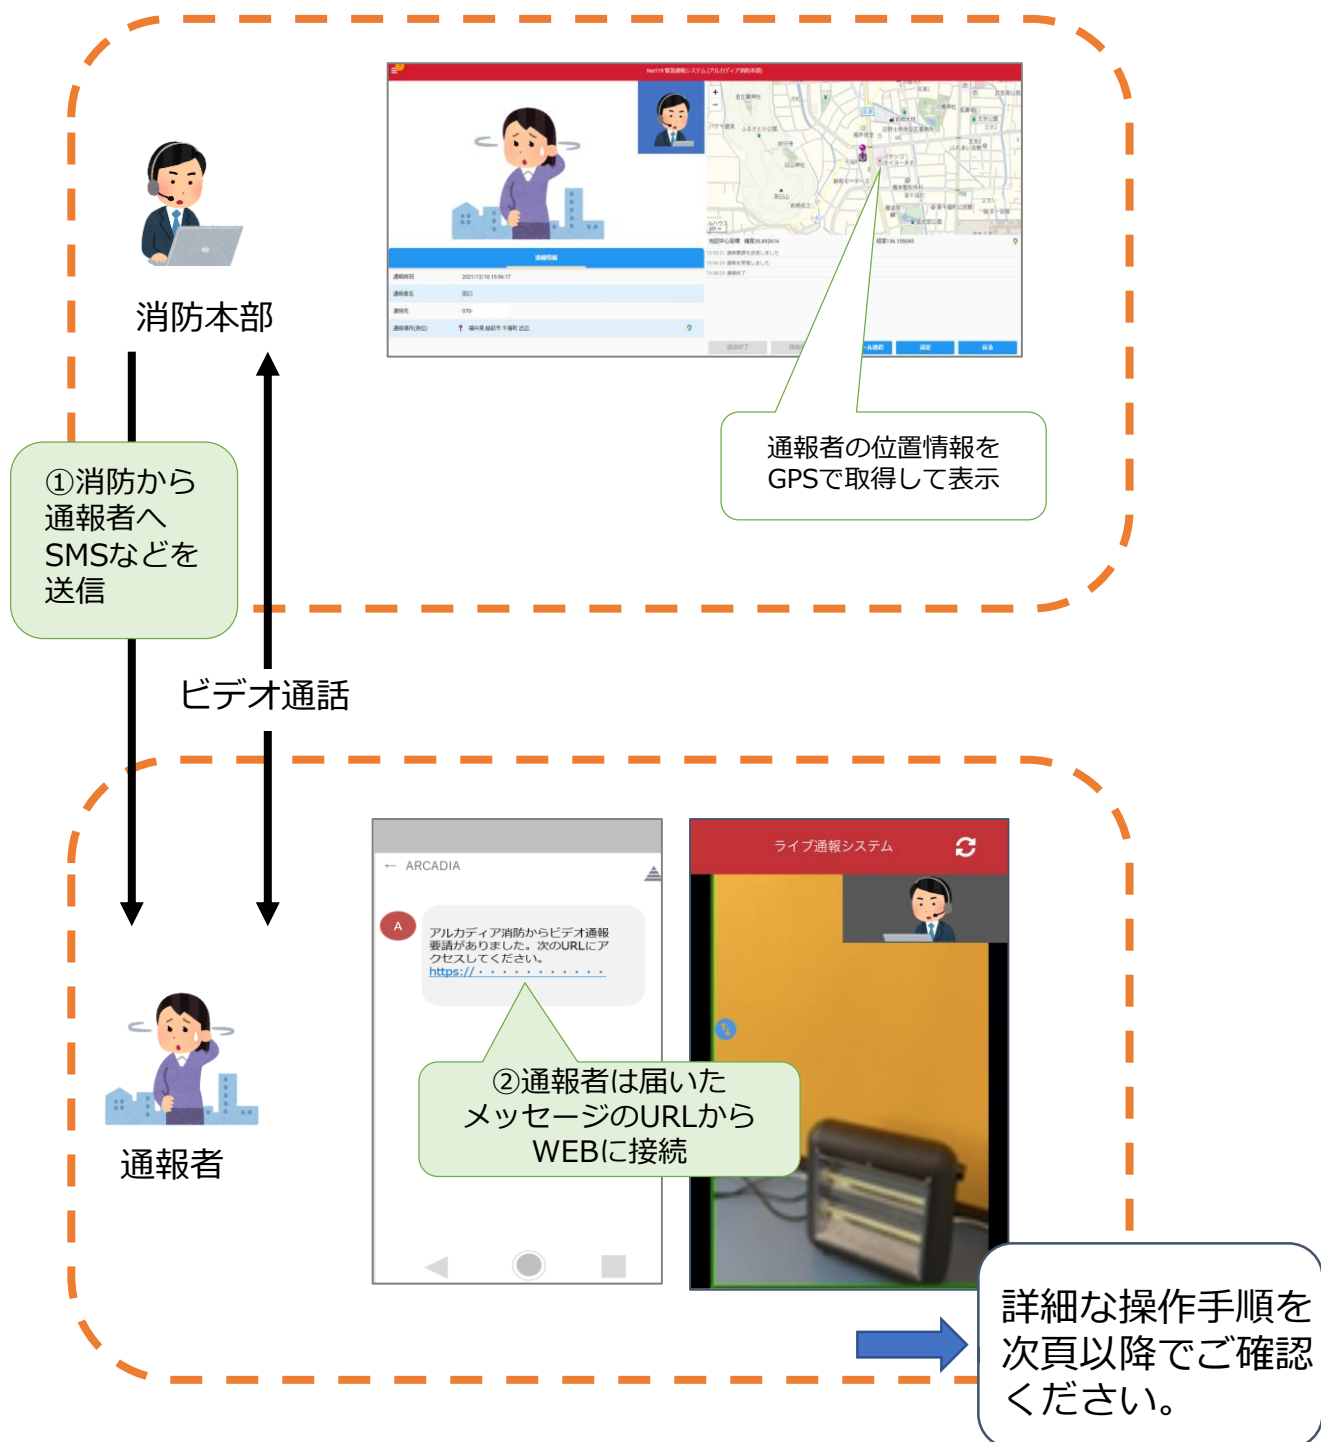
消防本部

①消防から通報者へSMSなどを送信

ビデオ通話

通報者の位置情報をGPSで取得して表示

← ARCADIA

アルカディア消防からビデオ通報要請がありました。次のURLにアクセスしてください。
https://・・・・・・・・・・・

ライブ通報システム

②通報者は届いたメッセージのURLからWEBに接続

通報者

詳細な操作手順を次頁以降でご確認ください。